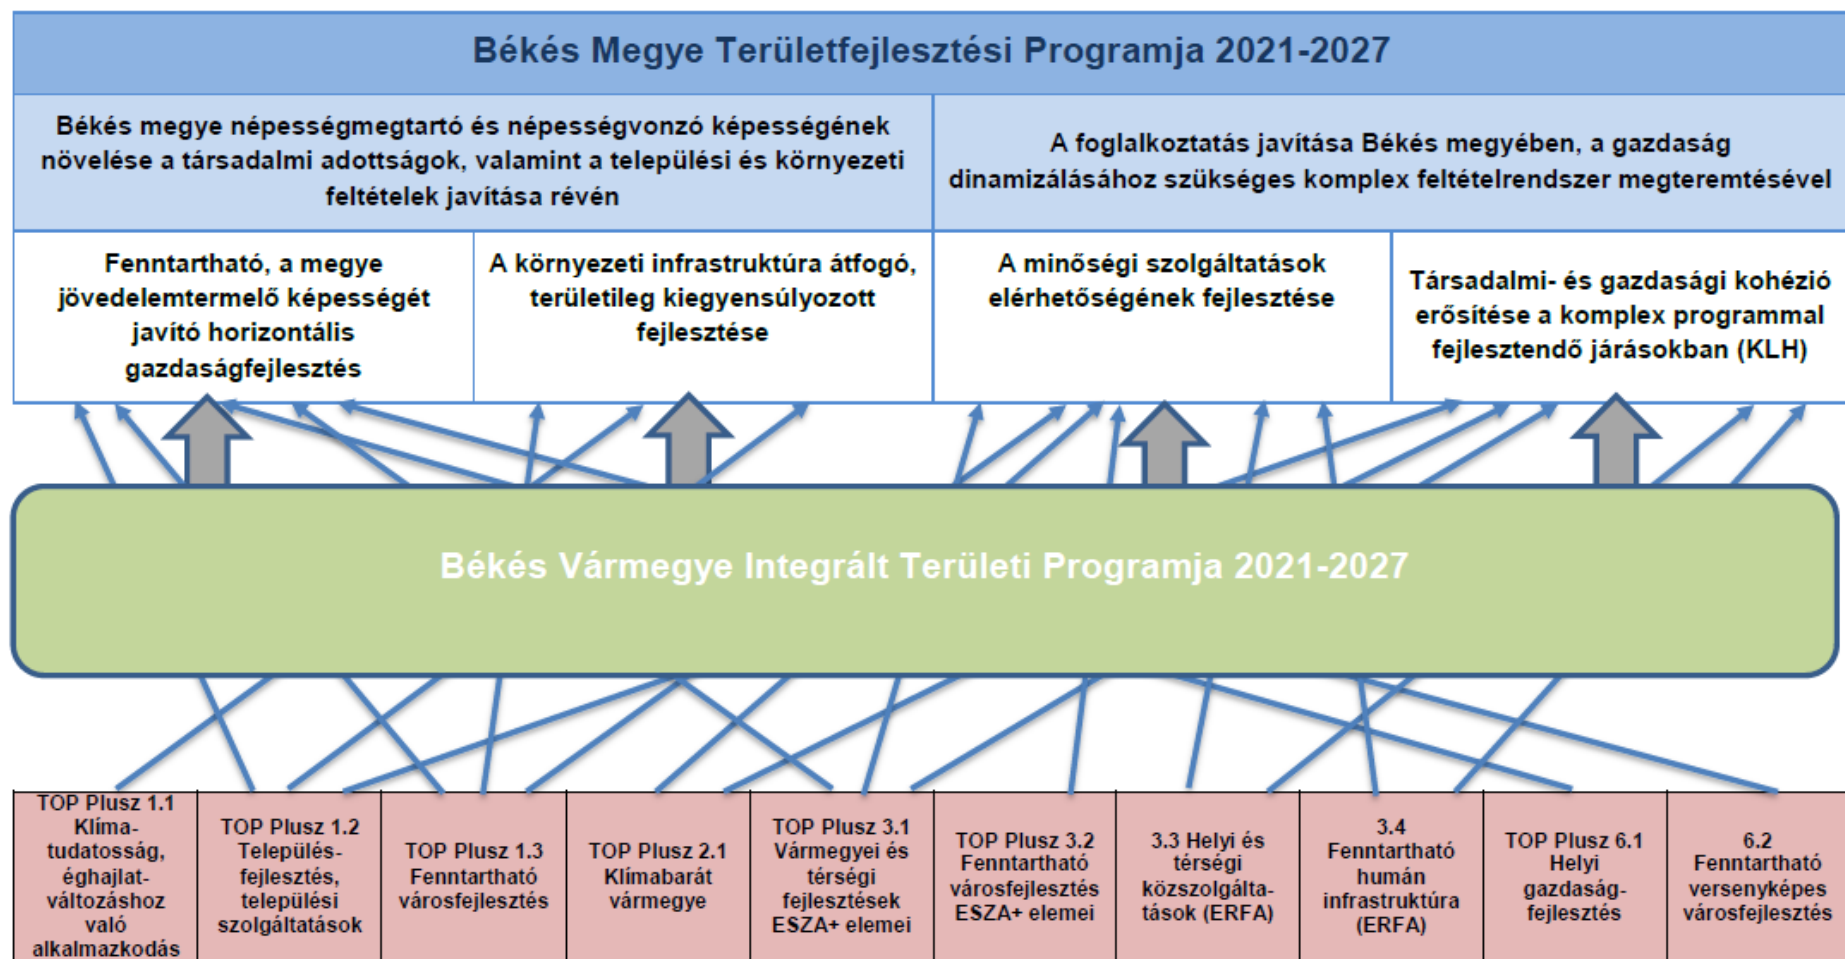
Békés Megye Területfejlesztési Programja 2021-2027

Békés megye népességmegtartó és népességvonzó képességének növelése a társadalmi adottságok, valamint a települési és környezeti feltételek javítása révén

A foglalkoztatás javítása Békés megyében, a gazdaság dinamizálásához szükséges komplex feltételrendszer megteremtésével

Fenntartható, a megye jövedelemtermelő képességét javító horizontális gazdaságfejlesztés

A környezeti infrastruktúra átfogó, területileg kiegyensúlyozott fejlesztése

A minőségi szolgáltatások elérhetőségének fejlesztése

Társadalmi- és gazdasági kohézió erősítése a komplex programmal fejlesztendő járásokban (KLH)

Békés Vármegye Integrált Területi Programja 2021-2027

TOP Plusz 1.1 Klíma-tudatosság, éghajlat-változáshoz való alkalmazkodás

TOP Plusz 1.2 Település-fejlesztés, települési szolgáltatások

TOP Plusz 1.3 Fenntartható városfejlesztés

TOP Plusz 2.1 Klímabarát vármegye

TOP Plusz 3.1 Vármegyei és térségi fejlesztések ESZA+ elemei

TOP Plusz 3.2 Fenntartható városfejlesztés ESZA+ elemei

3.3 Helyi és térségi közszolgálta-tások (ERFA)

3.4 Fenntartható humán infrastruktúra (ERFA)

TOP Plusz 6.1 Helyi gazdaság-fejlesztés

6.2 Fenntartható versenyképes városfejlesztés